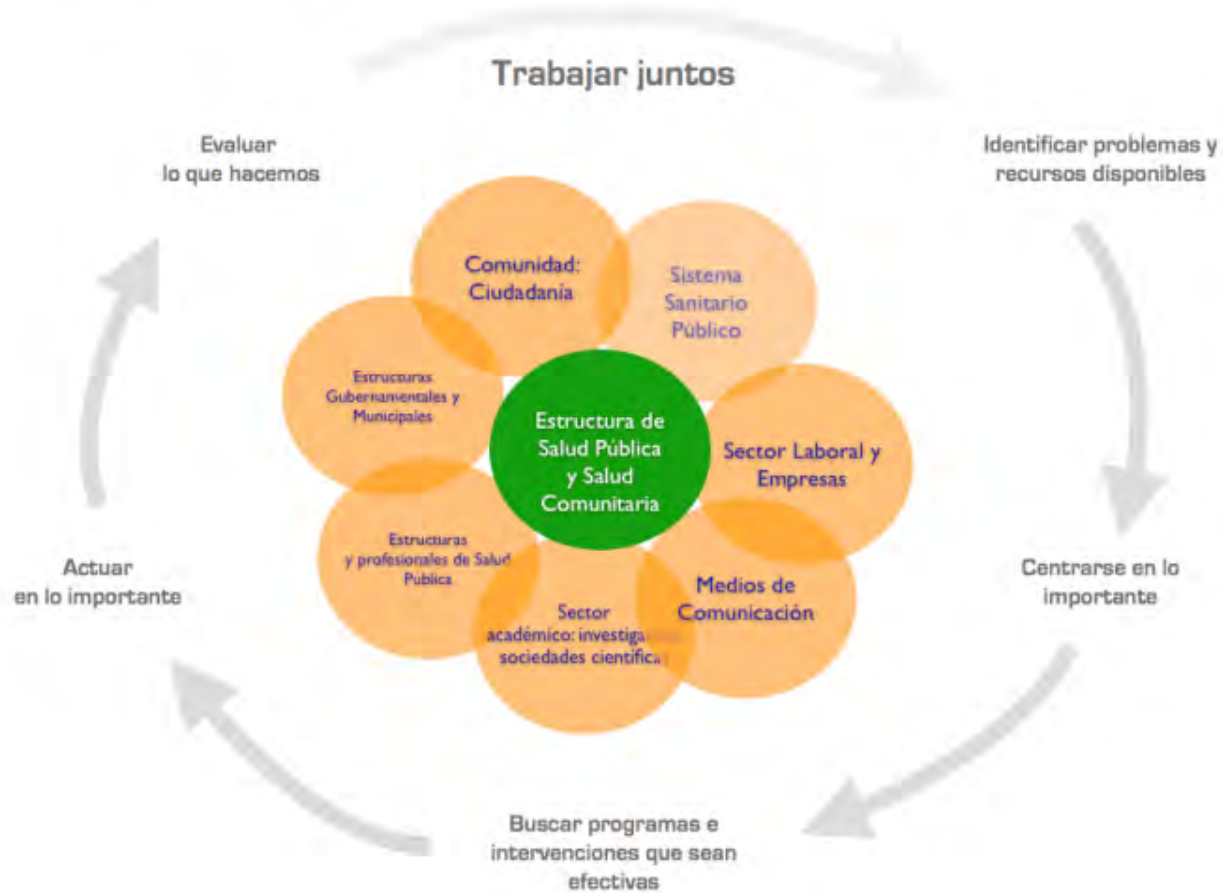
Trabajar juntos

Identificar problemas y recursos disponibles

Centrarse en lo importante

Buscar programas e intervenciones que sean efectivas

Actuar en lo importante

Evaluar lo que hacemos

Comunidad: Ciudadanía

Sistema Sanitario Público

Sector Laboral y Empresas

Medios de Comunicación

Sector académico: investiga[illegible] sociedades científica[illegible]

Estructuras y profesionales de Salud Publica

Estructuras Gubernamentales y Municipales

Estructura de Salud Pública y Salud Comunitaria